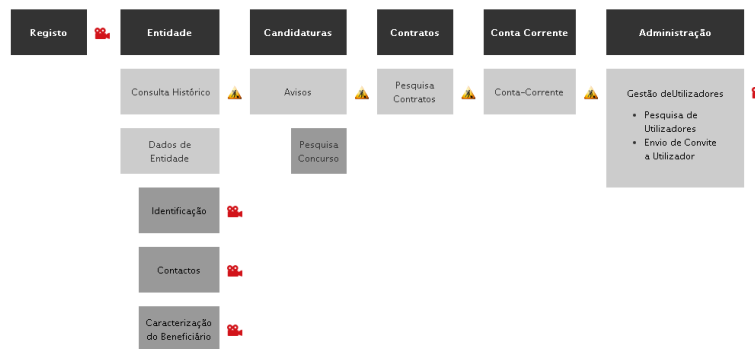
Registo

Entidade

Consulta Histórico

Dados de Entidade

Identificação

Contactos

Caracterização do Beneficiário

Candidaturas

Avisos

Pesquisa Concurso

Contratos

Pesquisa Contratos

Conta Corrente

Conta-Corrente

Administração

Gestão deUtilizadores

- Pesquisa de Utilizadores
- Envio de Convite a Utilizador